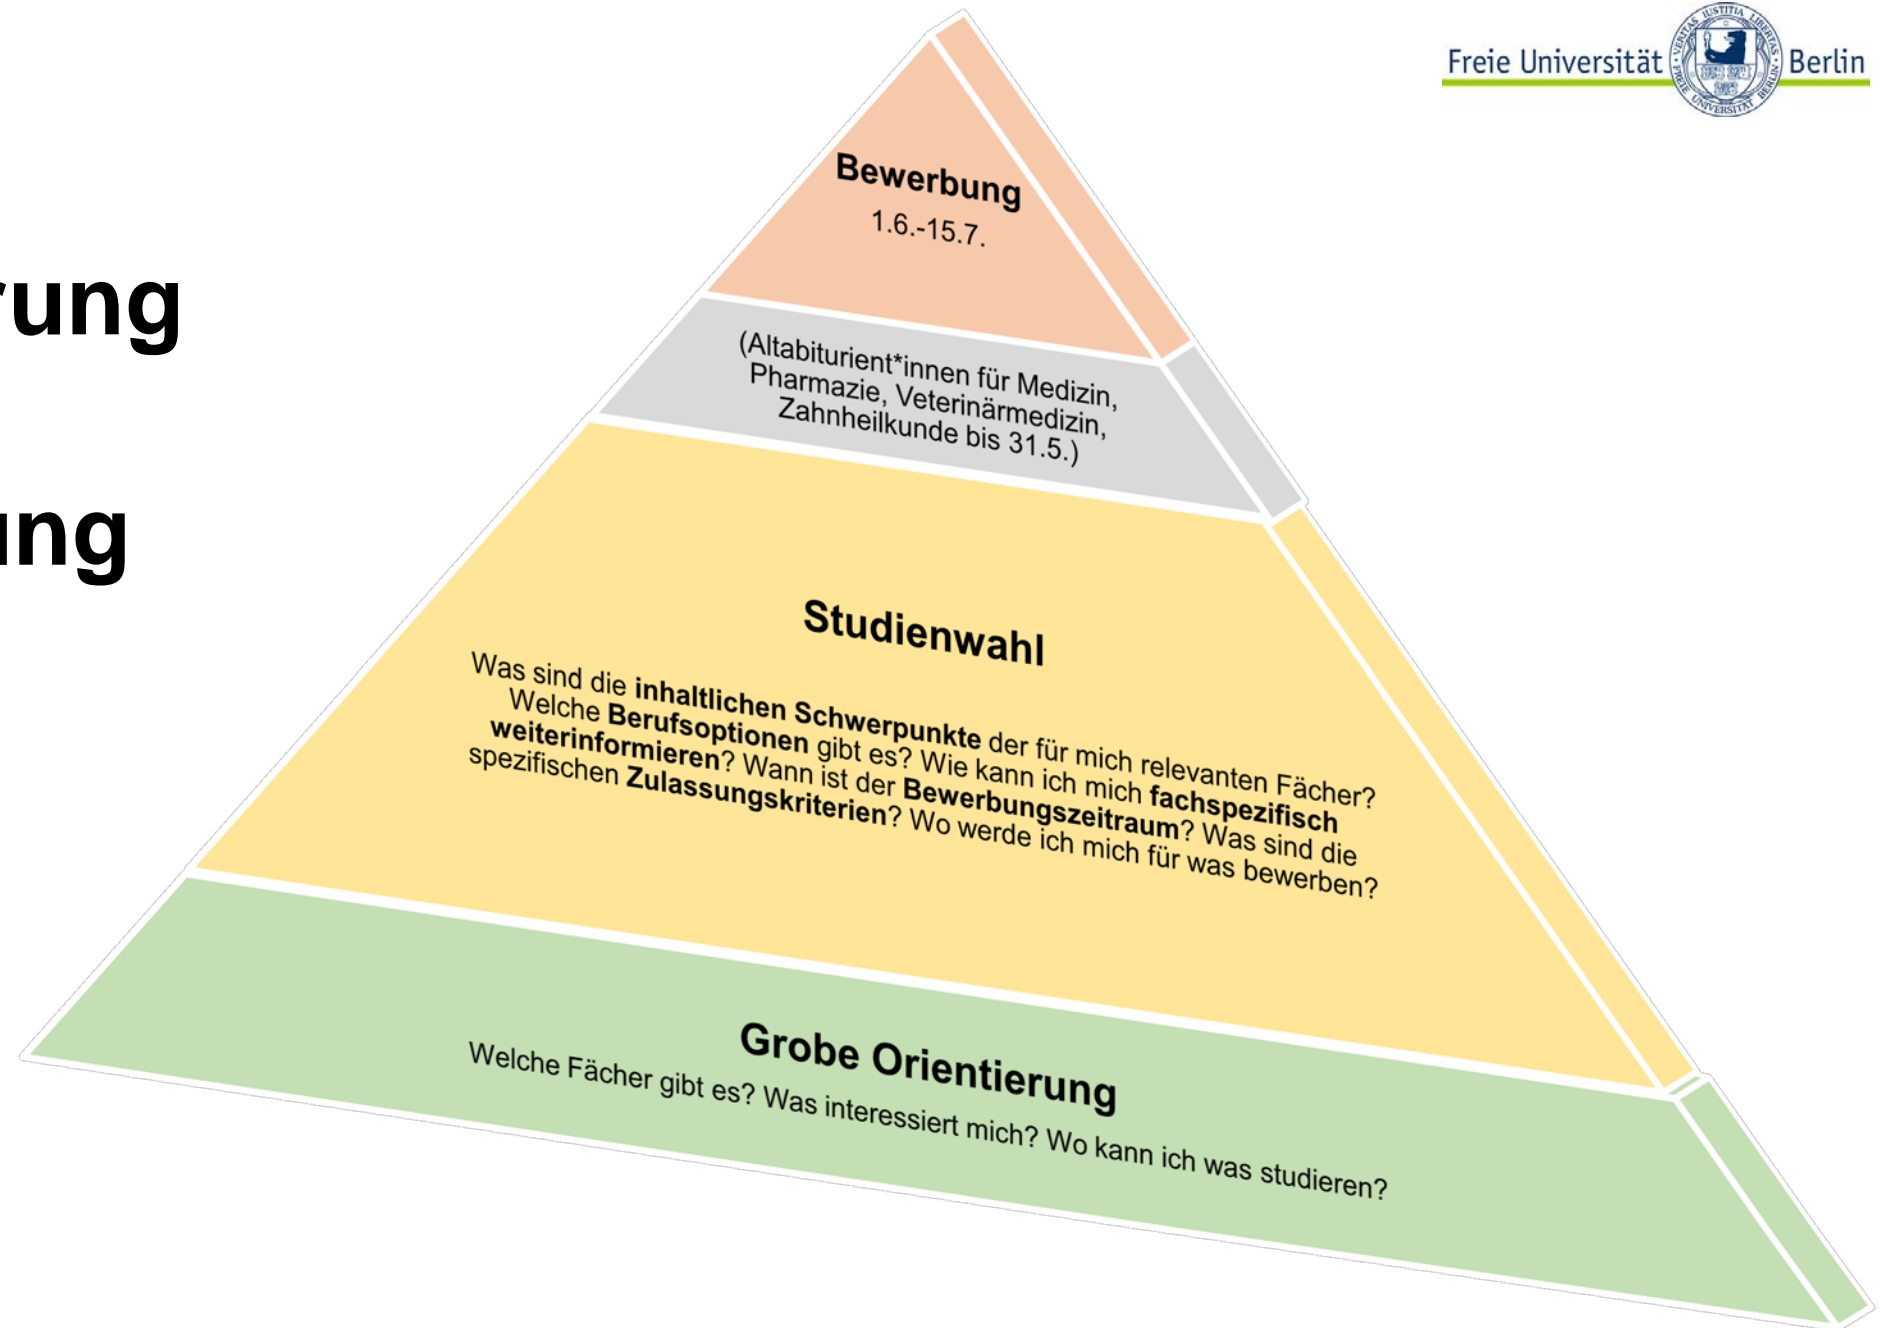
Freie Universität Berlin

VERITAS IUSTITIA LIBERTAS

FREIE UNIVERSITÄT BERLIN

rung

ung

Bewerbung
1.6.-15.7.

(Altabiturient*innen für Medizin, Pharmazie, Veterinärmedizin, Zahnheilkunde bis 31.5.)

Studienwahl
Was sind die **inhaltlichen Schwerpunkte** der für mich relevanten Fächer? Welche **Berufsoptionen** gibt es? Wie kann ich mich **fachspezifisch weiterinformieren**? Wann ist der **Bewerbungszeitraum**? Was sind die spezifischen **Zulassungskriterien**? Wo werde ich mich für was bewerben?

Grobe Orientierung
Welche Fächer gibt es? Was interessiert mich? Wo kann ich was studieren?